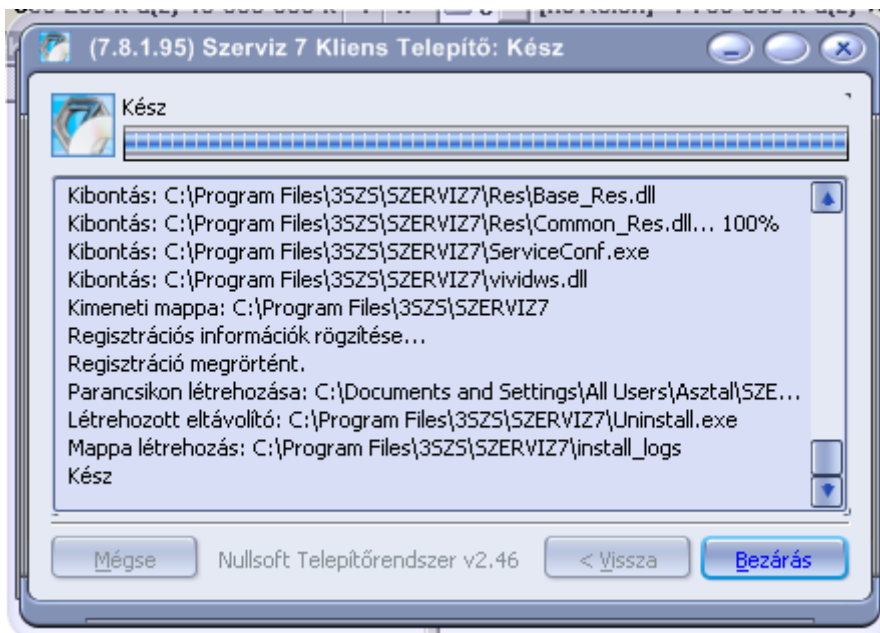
(7.8.1.95) Szerviz 7 Kliens Telepítő: Kész

Kész

Kibontás: C:\Program Files\3SZS\SZERVIZ7\Res\Base_Res.dll
Kibontás: C:\Program Files\3SZS\SZERVIZ7\Res\Common_Res.dll... 100%
Kibontás: C:\Program Files\3SZS\SZERVIZ7\ServiceConf.exe
Kibontás: C:\Program Files\3SZS\SZERVIZ7\vividws.dll
Kimeneti mappa: C:\Program Files\3SZS\SZERVIZ7
Regisztrációs információk rögzítése...
Regisztráció megrörtént.
Parancsikon létrehozása: C:\Documents and Settings\All Users\Asztal\SZE...
Létrehozott eltávolító: C:\Program Files\3SZS\SZERVIZ7\Uninstall.exe
Mappa létrehozás: C:\Program Files\3SZS\SZERVIZ7\install_logs
Kész

Mégse Nullsoft Telepítőrendszer v2.46 < Vissza Bezárás